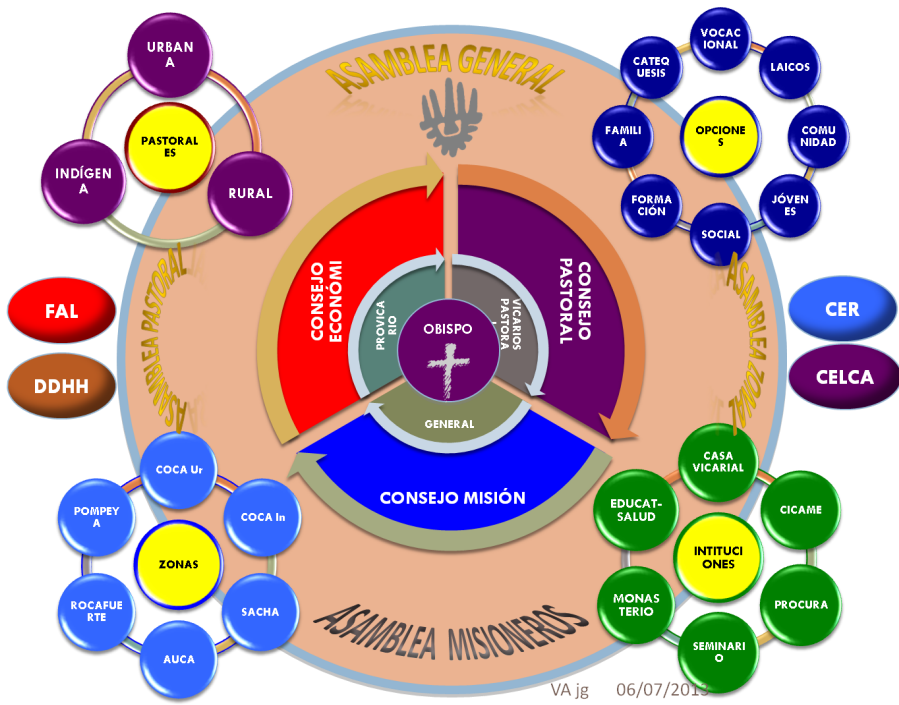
ASAMBLEA GENERAL

URBANA
PASTORALES
INDÍGENA
RURAL

VOCACIONAL
CATEQUESIS
LAICOS
FAMILIA
OPCIONES
COMUNIDAD
FORMACIÓN
JÓVENES
SOCIAL

ASAMBLEA PASTORAL
ASAMBLEA ZONAL

FAL
DDHH
CER
CELCA

CONSEJO ECONÓMI
CONSEJO PASTORAL
PROVICARIO
VICARIOS PASTORA
OBISPO
GENERAL
CONSEJO MISIÓN

COCA Ur
POMPEYA
COCA In
ZONAS
ROCAFUERTE
SACHA
AUCA

CASA VICARIAL
EDUCAT-SALUD
CICAME
INTITUCIONES
MONASTERIO
PROCURA
SEMINARIO

ASAMBLEA MISIONEROS

VA jg 06/07/2013